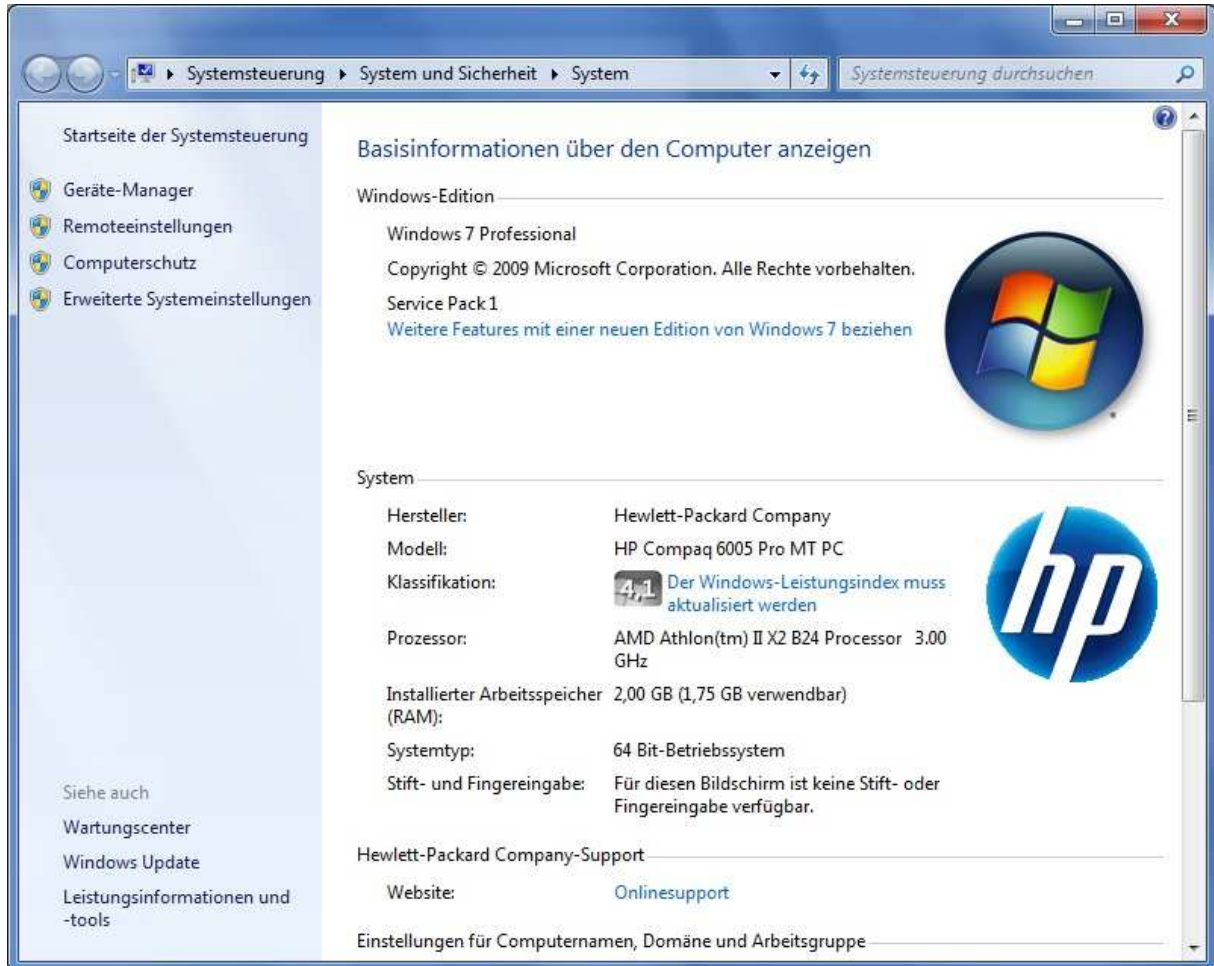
Systemsteuerung ▸ System und Sicherheit ▸ System

Systemsteuerung durchsuchen

Startseite der Systemsteuerung

Geräte-Manager

Remoteeinstellungen

Computerschutz

Erweiterte Systemeinstellungen

Siehe auch

Wartungscenter

Windows Update

Leistungsinformationen und -tools

Basisinformationen über den Computer anzeigen

Windows-Edition

Windows 7 Professional

Copyright © 2009 Microsoft Corporation. Alle Rechte vorbehalten.

Service Pack 1

Weitere Features mit einer neuen Edition von Windows 7 beziehen

System

| | |
|---|---|
| Hersteller: | Hewlett-Packard Company |
| Modell: | HP Compaq 6005 Pro MT PC |
| Klassifikation: | 4,1 Der Windows-Leistungsindex muss aktualisiert werden |
| Prozessor: | AMD Athlon(tm) II X2 B24 Processor 3.00 GHz |
| Installierter Arbeitsspeicher (RAM): | 2,00 GB (1,75 GB verwendbar) |
| Systemtyp: | 64 Bit-Betriebssystem |
| Stift- und Fingereingabe: | Für diesen Bildschirm ist keine Stift- oder Fingereingabe verfügbar. |

hp

Hewlett-Packard Company-Support

Website: Onlinesupport

Einstellungen für Computernamen, Domäne und Arbeitsgruppe